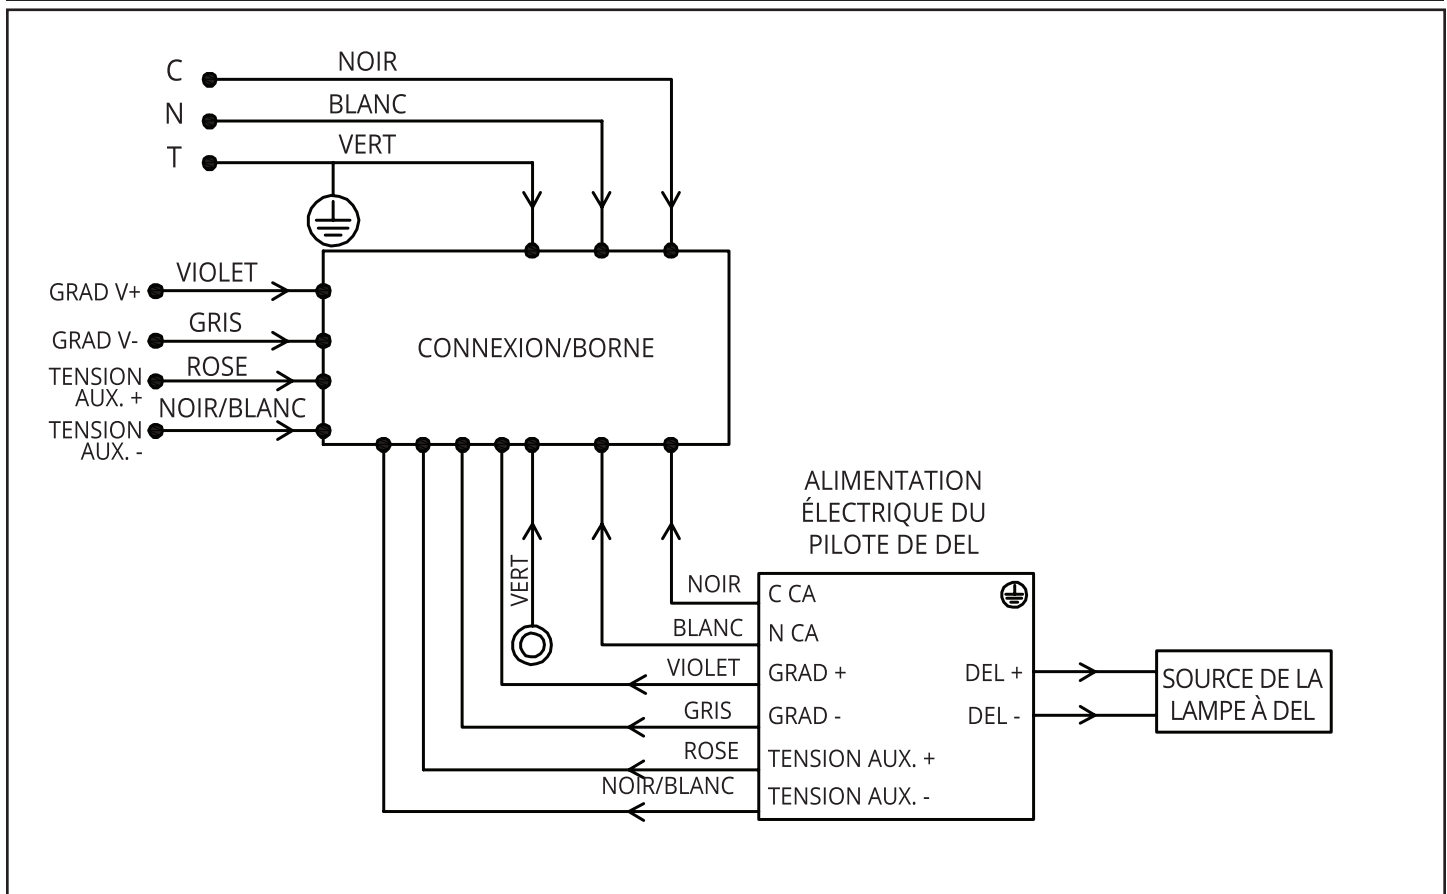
C
NOIR
N
BLANC
T
VERT

GRAD V+
VIOLET
GRAD V-
GRIS
TENSION AUX. +
ROSE
TENSION AUX. -
NOIR/BLANC

CONNEXION/BORNE

VERT

ALIMENTATION ÉLECTRIQUE DU PILOTE DE DEL

NOIR
C CA
BLANC
N CA
VIOLET
GRAD +
GRIS
GRAD -
ROSE
TENSION AUX. +
NOIR/BLANC
TENSION AUX. -
DEL +
DEL -

SOURCE DE LA LAMPE À DEL